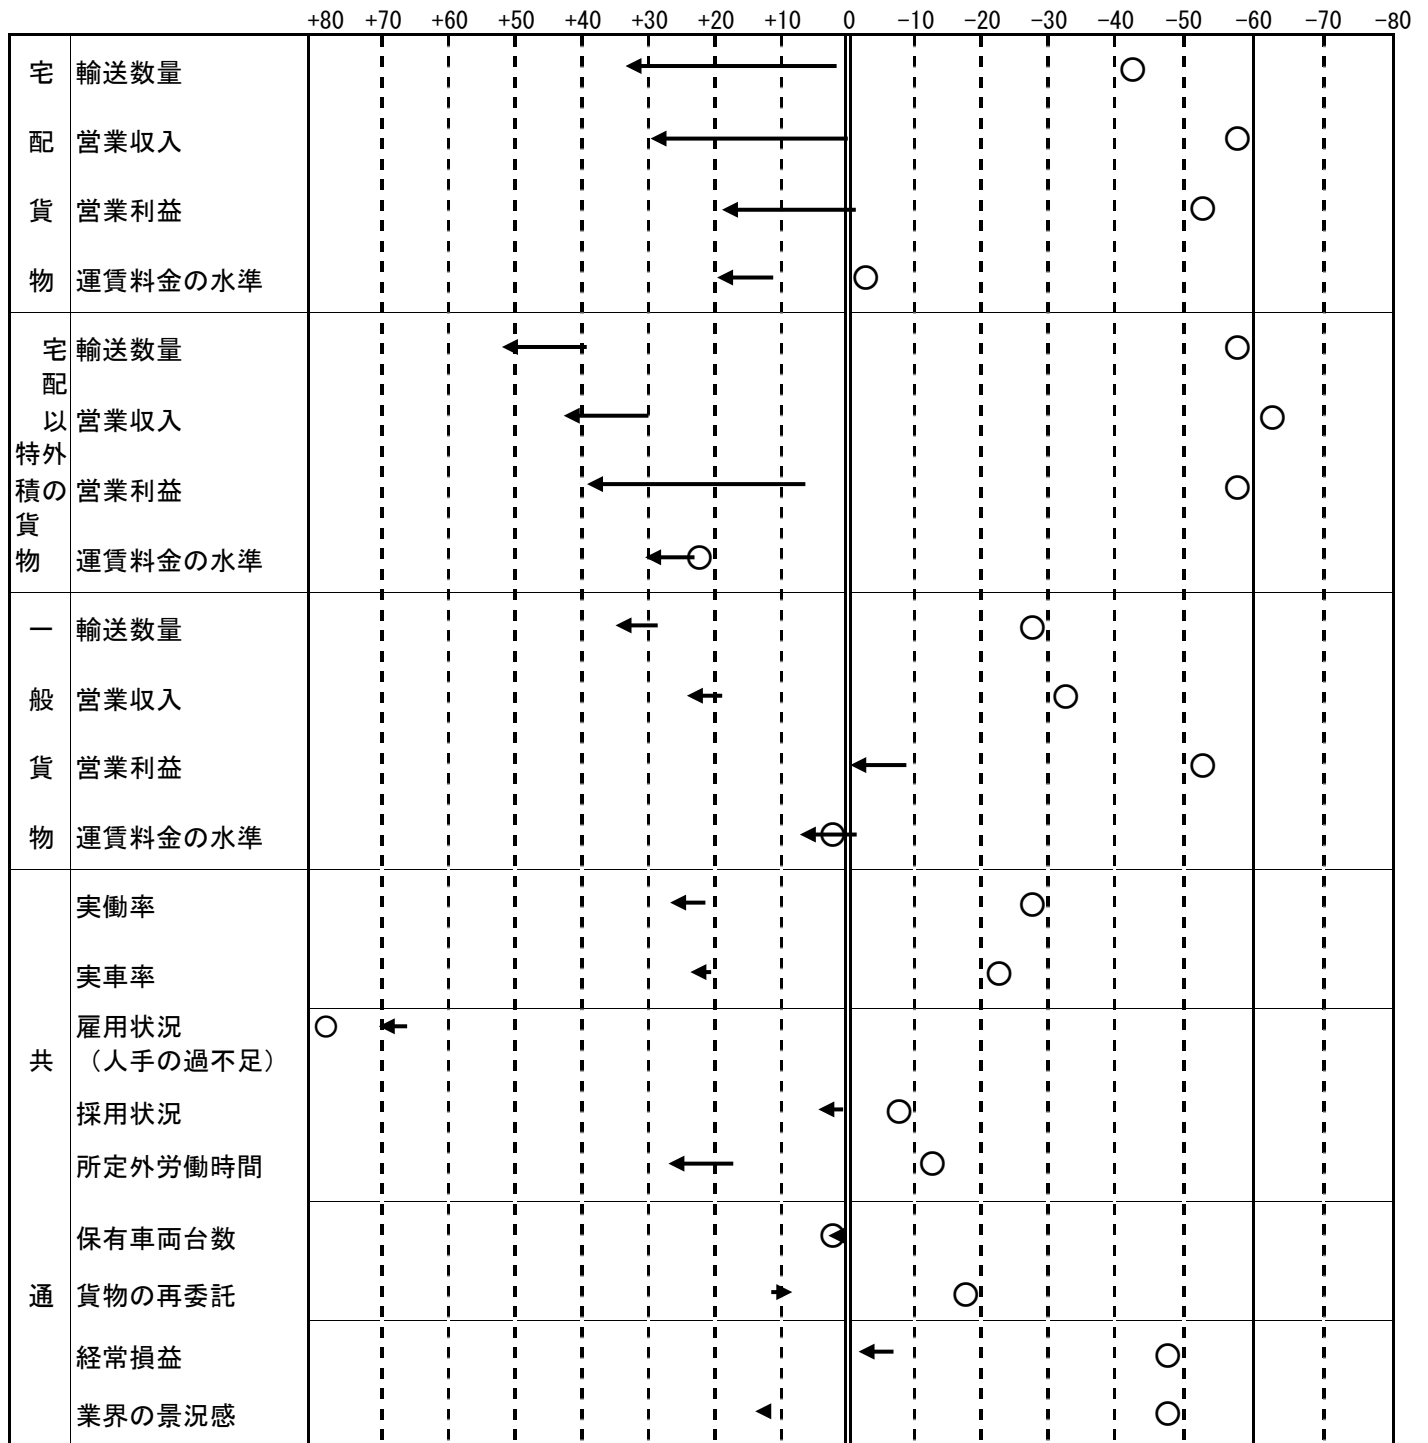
| | | +80 | +70 | +60 | +50 | +40 | +30 | +20 | +10 | 0 | −10 | −20 | −30 | −40 | −50 | −60 | −70 | −80 |
|---|---|---|---|---|---|---|---|---|---|---|---|---|---|---|---|---|---|---|
| 宅配貨物 | 輸送数量 | | | | | | | | | | | | | | | | | |
| | 営業収入 | | | | | | | | | | | | | | | | | |
| | 営業利益 | | | | | | | | | | | | | | | | | |
| | 運賃料金の水準 | | | | | | | | | | | | | | | | | |
| 宅配以外の特積貨物 | 輸送数量 | | | | | | | | | | | | | | | | | |
| | 営業収入 | | | | | | | | | | | | | | | | | |
| | 営業利益 | | | | | | | | | | | | | | | | | |
| | 運賃料金の水準 | | | | | | | | | | | | | | | | | |
| 一般貨物 | 輸送数量 | | | | | | | | | | | | | | | | | |
| | 営業収入 | | | | | | | | | | | | | | | | | |
| | 営業利益 | | | | | | | | | | | | | | | | | |
| | 運賃料金の水準 | | | | | | | | | | | | | | | | | |
| 共通 | 実働率 | | | | | | | | | | | | | | | | | |
| | 実車率 | | | | | | | | | | | | | | | | | |
| | 雇用状況（人手の過不足） | | | | | | | | | | | | | | | | | |
| | 採用状況 | | | | | | | | | | | | | | | | | |
| | 所定外労働時間 | | | | | | | | | | | | | | | | | |
| | 保有車両台数 | | | | | | | | | | | | | | | | | |
| | 貨物の再委託 | | | | | | | | | | | | | | | | | |
| | 経常損益 | | | | | | | | | | | | | | | | | |
| | 業界の景況感 | | | | | | | | | | | | | | | | | |